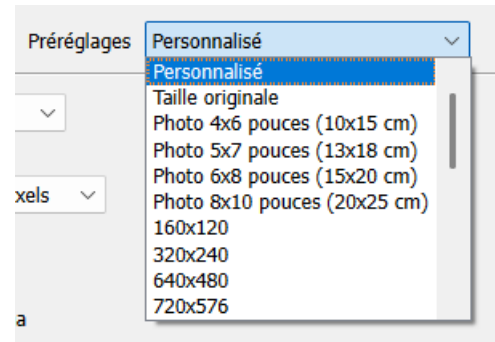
Préréglages Personnalisé
Personnalisé
Taille originale
Photo 4x6 pouces (10x15 cm)
Photo 5x7 pouces (13x18 cm)
Photo 6x8 pouces (15x20 cm)
Photo 8x10 pouces (20x25 cm)
160x120
320x240
640x480
720x576
xels
a